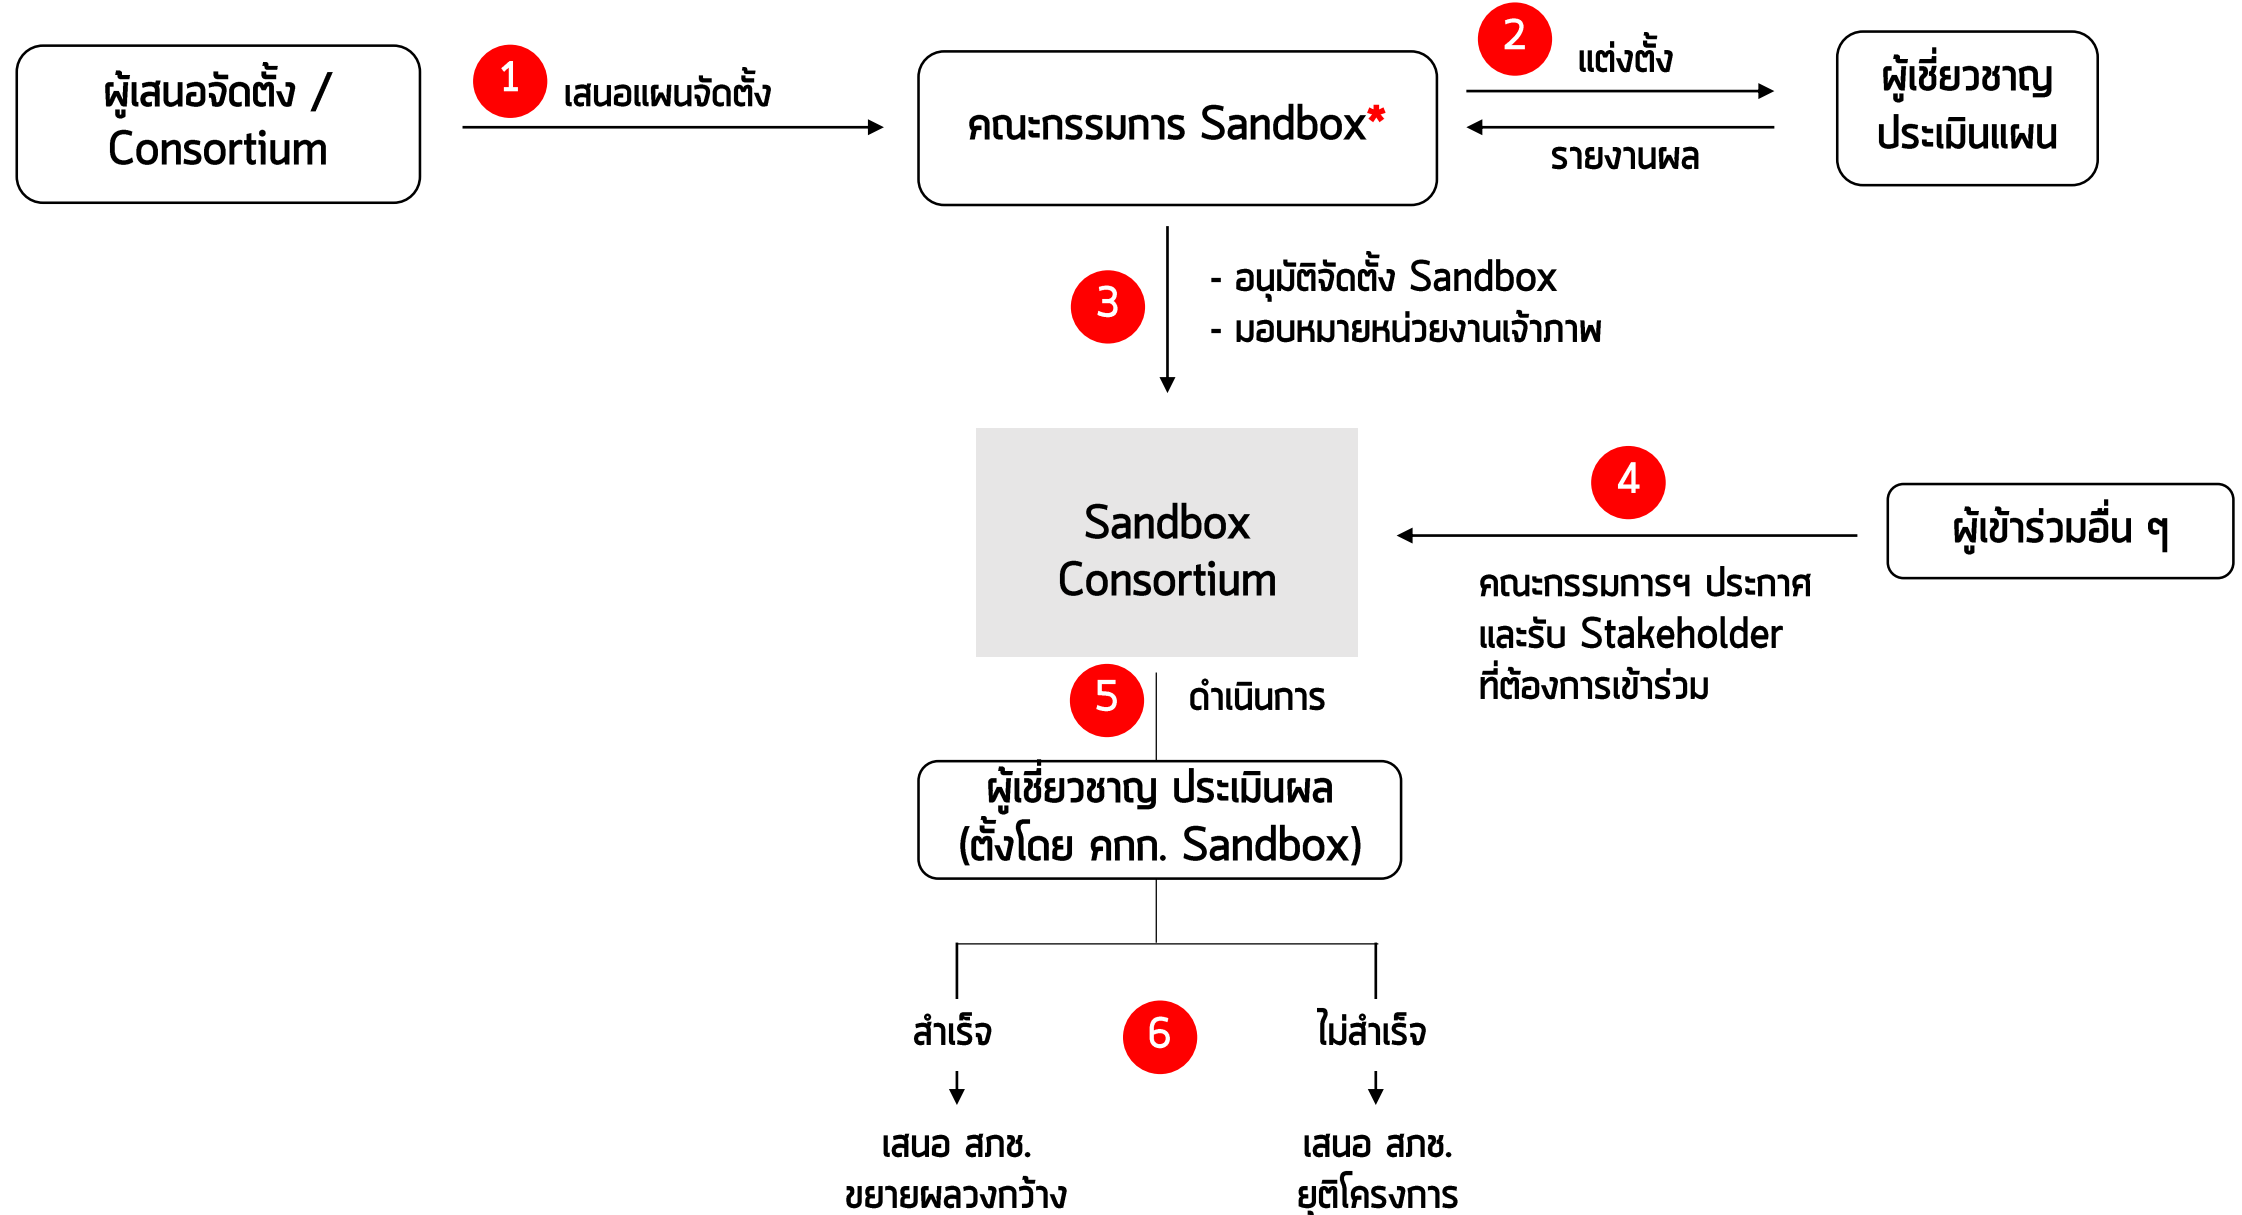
ผู้เสนอจัดตั้ง / Consortium

1 เสนอแผนจัดตั้ง

คณะกรรมการ Sandbox*

2 แต่งตั้ง

รายงานผล

ผู้เชี่ยวชาญ ประเมินแผน

3
- อนุมัติจัดตั้ง Sandbox
- มอบหมายหน่วยงานเจ้าภาพ

Sandbox Consortium

4

ผู้เข้าร่วมอื่น ๆ

คณะกรรมการฯ ประกาศ และรับ Stakeholder ที่ต้องการเข้าร่วม

5 ดำเนินการ

ผู้เชี่ยวชาญ ประเมินผล (ตั้งโดย คกก. Sandbox)

สำเร็จ

6

ไม่สำเร็จ

เสนอ สภช. ขยายผลวงกว้าง

เสนอ สภช. ยุติโครงการ